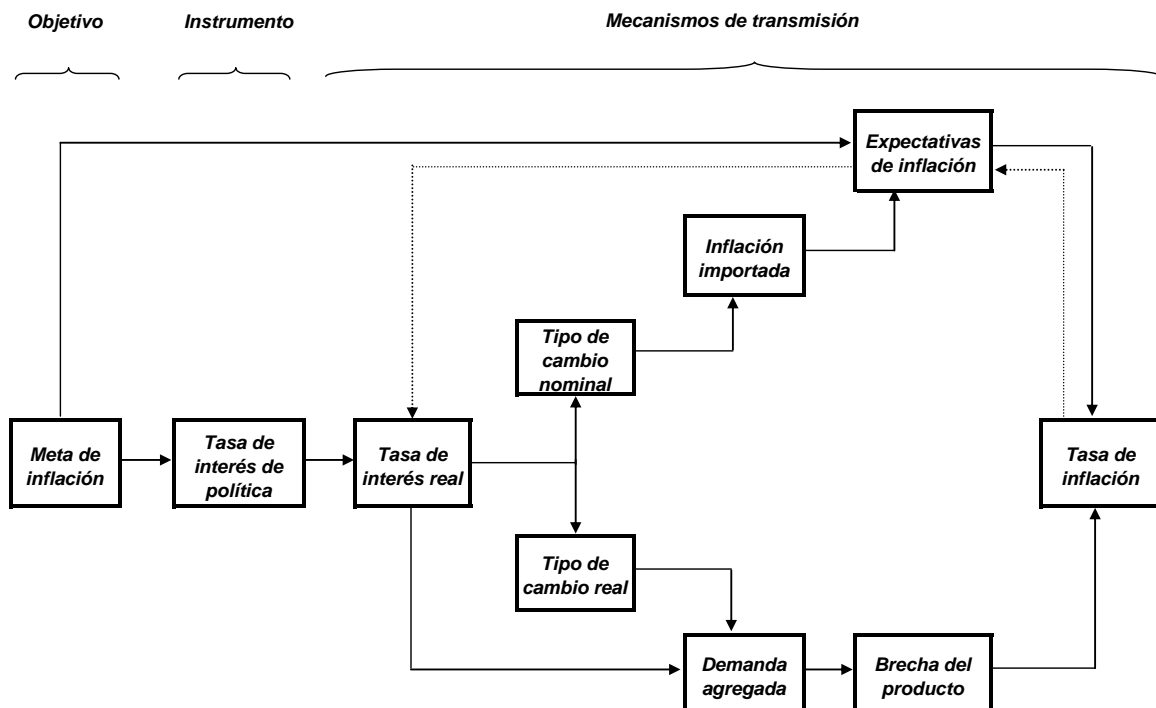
Objetivo

Instrumento

Mecanismos de transmisión

Expectativas de inflación

Inflación importada

Tipo de cambio nominal

Meta de inflación

Tasa de interés de política

Tasa de interés real

Tasa de inflación

Tipo de cambio real

Demanda agregada

Brecha del producto